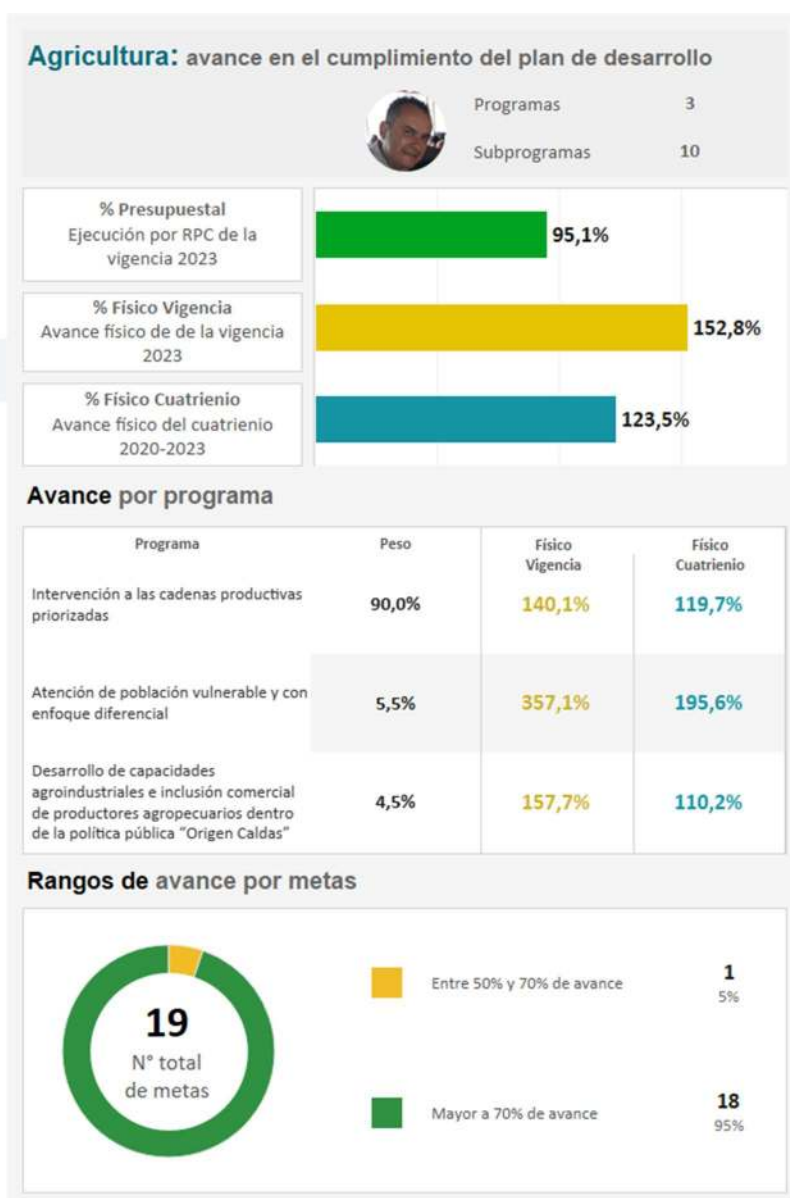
Agricultura: avance en el cumplimiento del plan de desarrollo

Programas 3
Subprogramas 10

% Presupuestal
Ejecución por RPC de la vigencia 2023
95,1%

% Físico Vigencia
Avance físico de de la vigencia 2023
152,8%

% Físico Cuatrienio
Avance físico del cuatrienio 2020-2023
123,5%

Avance por programa

| Programa | Peso | Físico Vigencia | Físico Cuatrienio |
|---|---|---|---|
| Intervención a las cadenas productivas priorizadas | 90,0% | 140,1% | 119,7% |
| Atención de población vulnerable y con enfoque diferencial | 5,5% | 357,1% | 195,6% |
| Desarrollo de capacidades agroindustriales e inclusión comercial de productores agropecuarios dentro de la política pública "Origen Caldas" | 4,5% | 157,7% | 110,2% |

Rangos de avance por metas

19
N° total de metas

Entre 50% y 70% de avance 1 5%

Mayor a 70% de avance 18 95%